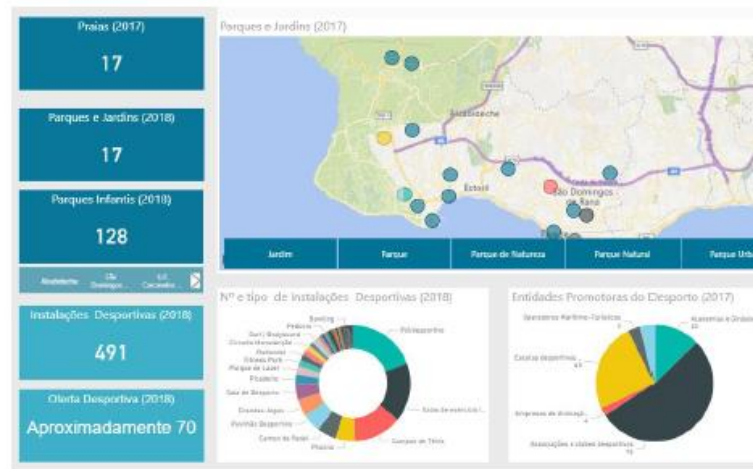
Praias (2017)

17

Parques e Jardins (2018)

17

Parques Infantis (2018)

128

Alcabideche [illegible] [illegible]

Instalações Desportivas (2018)

491

Oferta Desportiva (2018)

Aproximadamente 70

Parques e Jardins (2017)

Alcabideche

Estoril

São Domingos de Rana

Jardim | Parque | Parque de Natureza | Parque Natural | Parque Urb

Nº e tipo de instalações Desportivas (2018)

Bowling
Pedreira
Surf / Bodyboard
Circuito Manutenção
Polivalente
Fitness Park
Parque de Lazer
Picadeiro
Sala de Desporto
Grandes Jogos
Pavilhão Desportivo
Campo de Padel
Piscina
Campos de Ténis
Polidesportivo
Sala de exercício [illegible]

Entidades Promotoras do Desporto (2017)

Operadores Marítimo-Turísticos
Academias e Ginásios
Escolas desportivas
Empresas de Animação
Associações e clubes desportivos